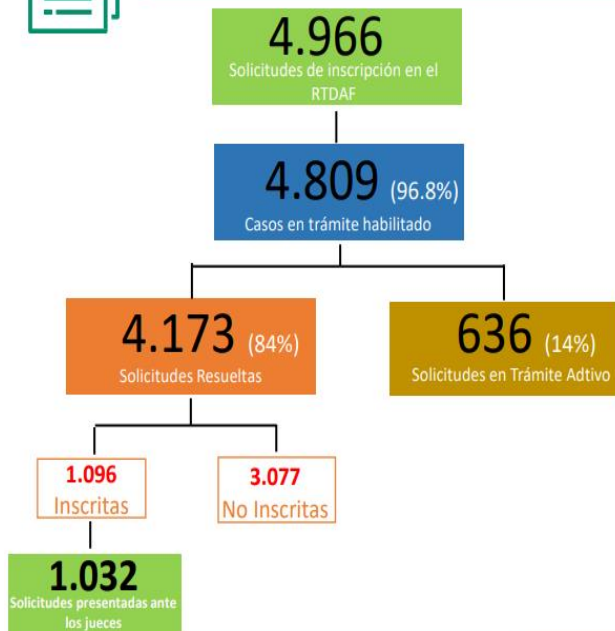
4.966
Solicitudes de inscripción en el RTDAF

4.809 (96.8%)
Casos en trámite habilitado

4.173 (84%)
Solicitudes Resueltas

636 (14%)
Solicitudes en Trámite Adtivo

1.096
Inscritas

3.077
No Inscritas

1.032
Solicitudes presentadas ante los jueces